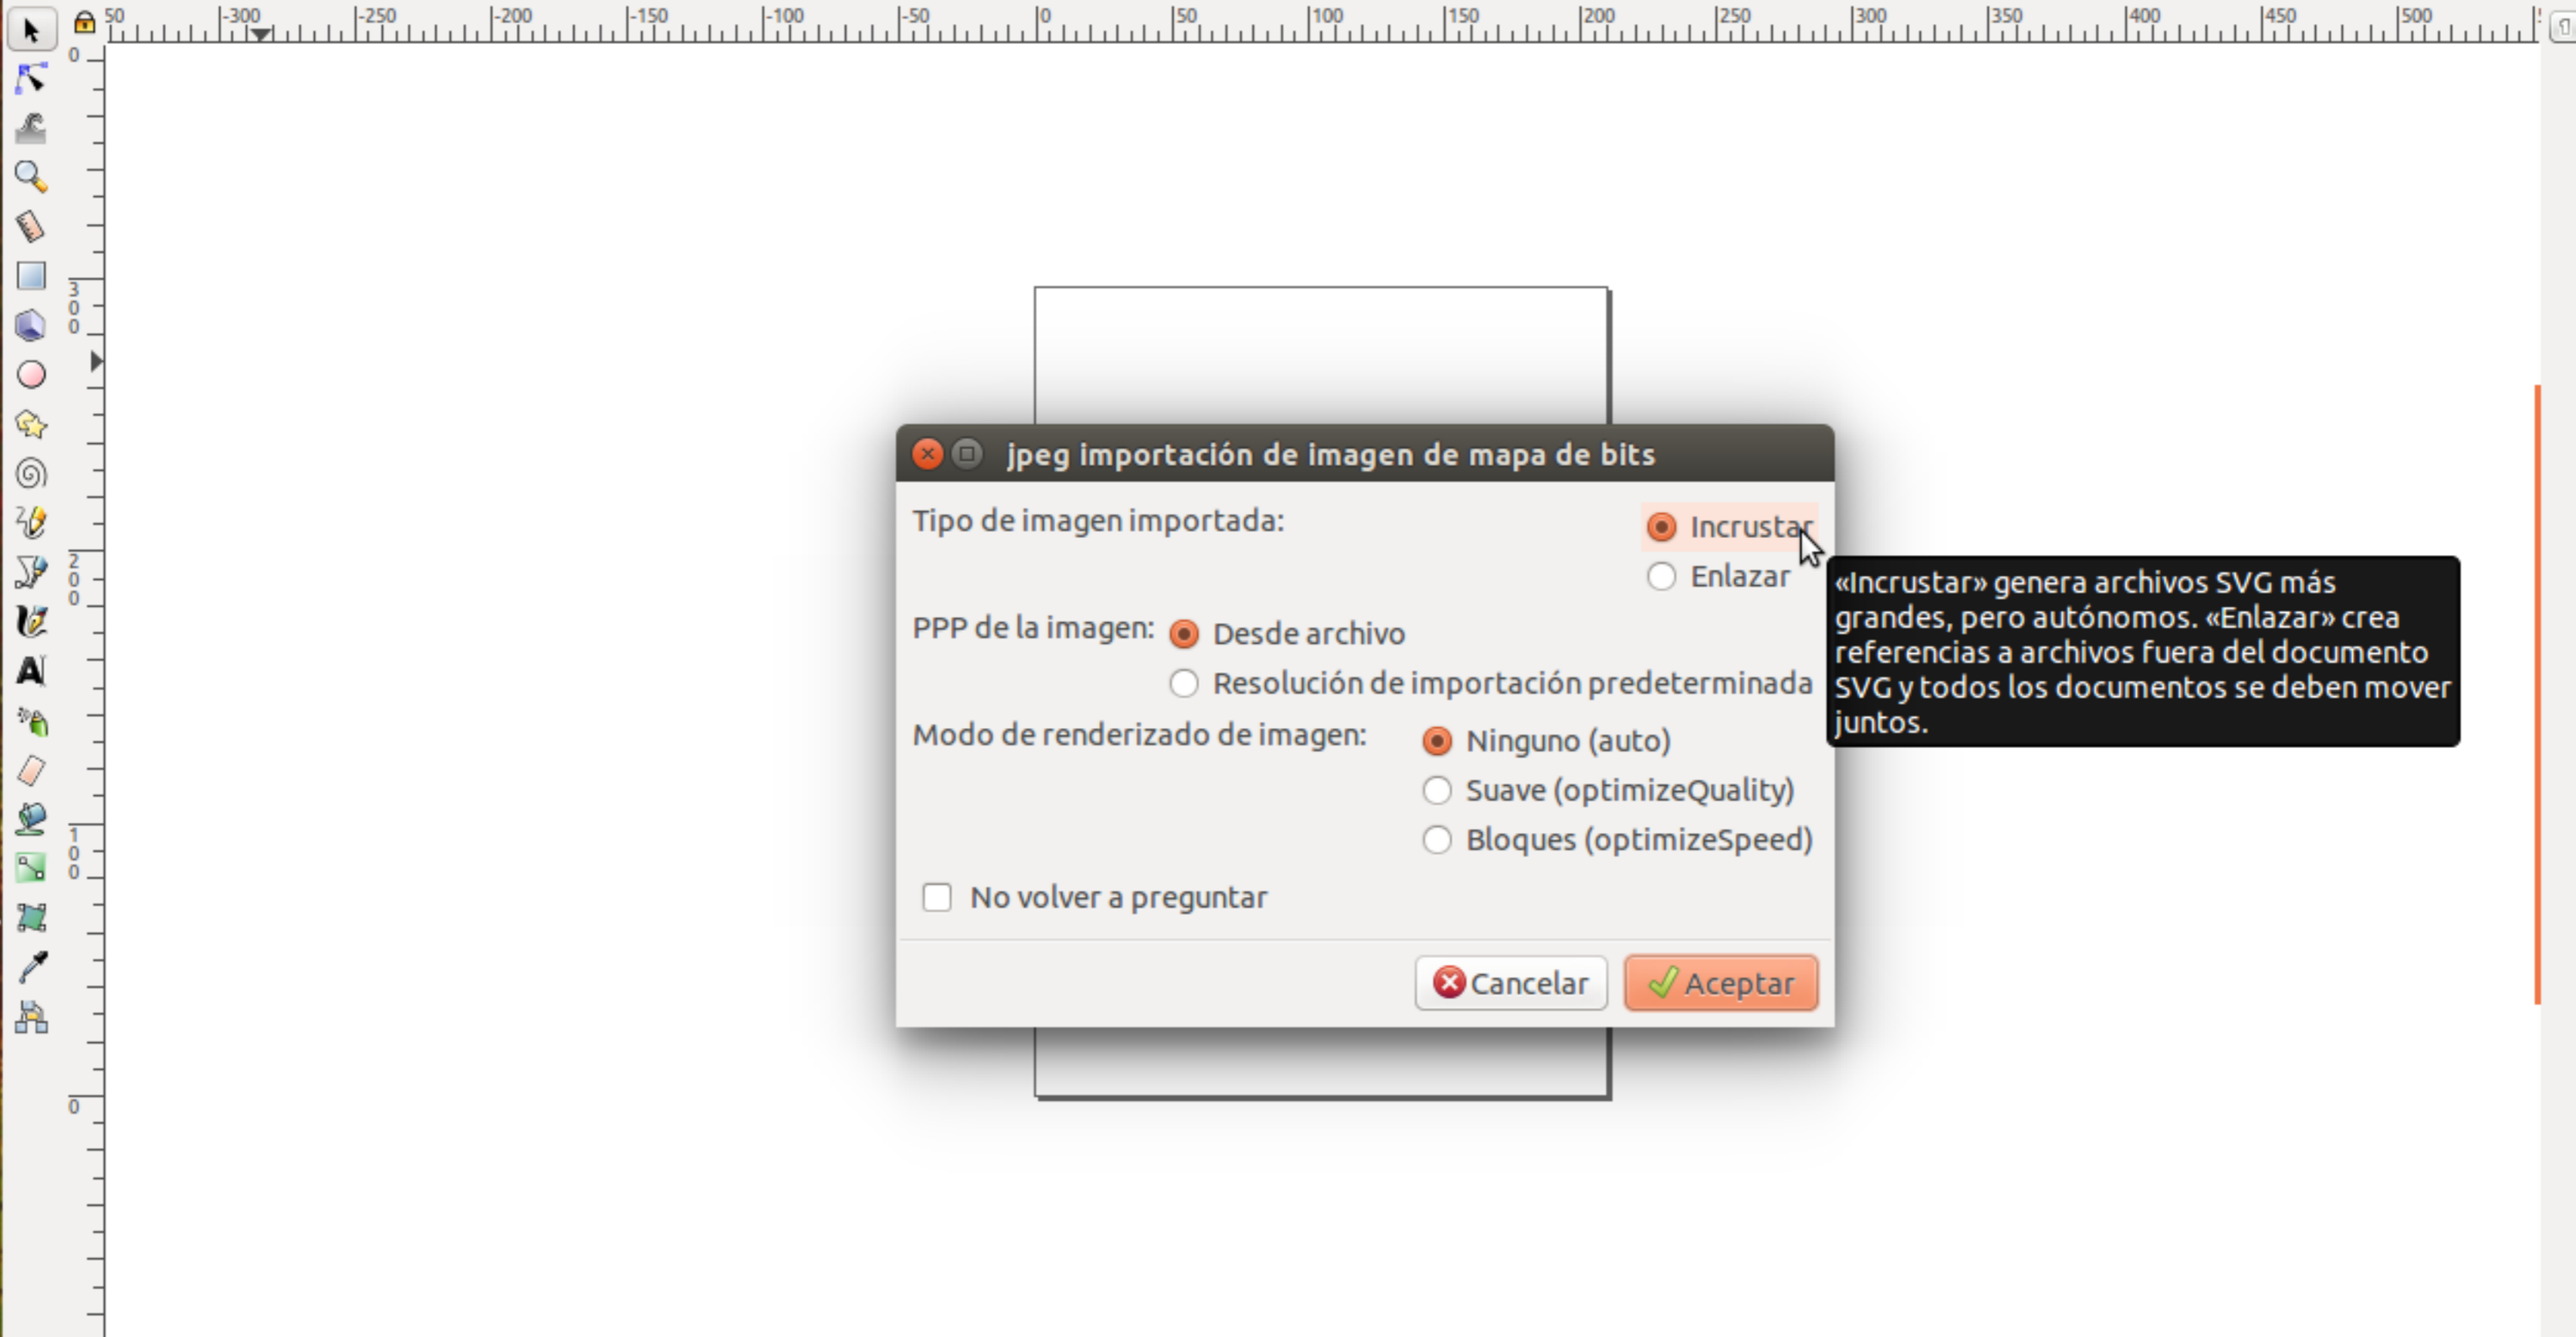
50 -300 -250 -200 -150 -100 -50 0 50 100 150 200 250 300 350 400 450 500

0
300
200
100
0

jpeg importación de imagen de mapa de bits

Tipo de imagen importada:
Incrustar
Enlazar

«Incrustar» genera archivos SVG más grandes, pero autónomos. «Enlazar» crea referencias a archivos fuera del documento SVG y todos los documentos se deben mover juntos.

PPP de la imagen:
Desde archivo
Resolución de importación predeterminada

Modo de renderizado de imagen:
Ninguno (auto)
Suave (optimizeQuality)
Bloques (optimizeSpeed)

No volver a preguntar

Cancelar
Aceptar